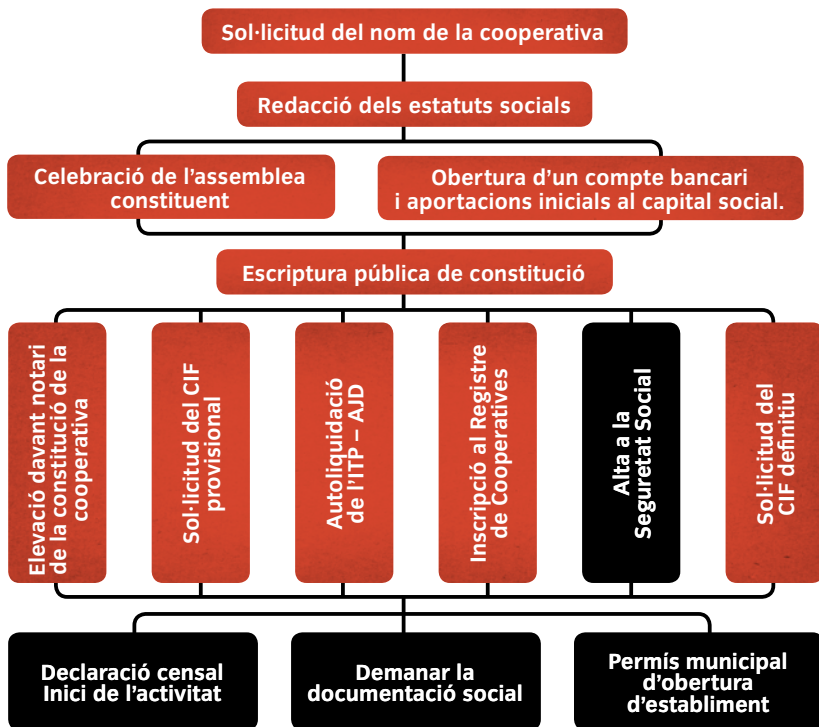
Sol·licitud del nom de la cooperativa

Redacció dels estatuts socials

Celebració de l'assemblea constituent

Obertura d'un compte bancari i aportacions inicials al capital social.

Escriptura pública de constitució

Elevació davant notari de la constitució de la cooperativa

Sol·licitud del CIF provisional

Autoliquidació de l'ITP – AJD

Inscripció al Registre de Cooperatives

Alta a la Seguretat Social

Sol·licitud del CIF definitiu

Declaració censal Inici de l'activitat

Demanar la documentació social

Permís municipal d'obertura d'establiment